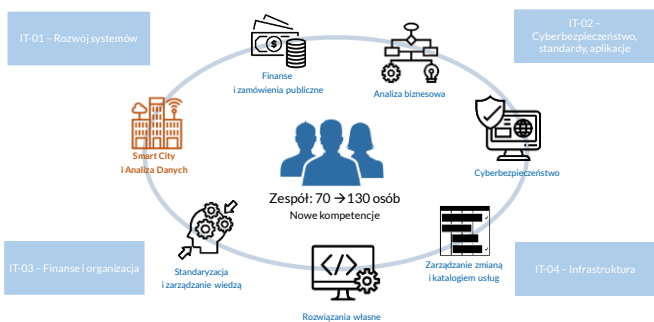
IT-01 – Rozwój systemów

IT-02 – Cyberbezpieczeństwo, standardy, aplikacje

Finanse i zamówienia publiczne

Analiza biznesowa

Smart City i Analiza Danych

Cyberbezpieczeństwo

Zespół: 70 → 130 osób
Nowe kompetencje

IT-03 – Finanse i organizacja

Standaryzacja i zarządzanie wiedzą

Zarządzanie zmianą i katalogiem usług

IT-04 – Infrastruktura

Rozwiązania własne